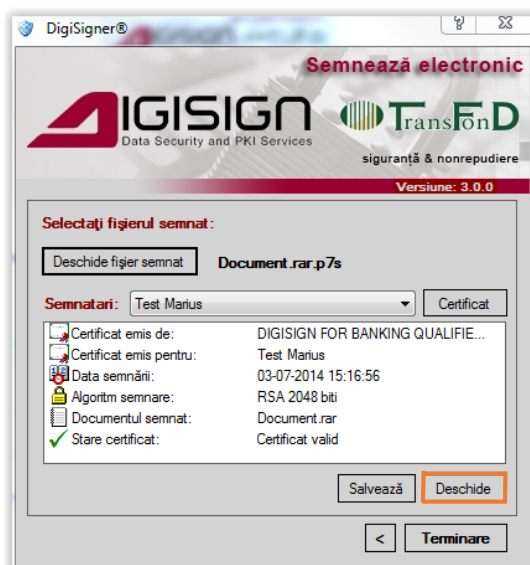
DigiSigner®

?

Semnează electronic

DIGISIGN
Data Security and PKI Services

TransFonD

siguranță & nonrepudiere

Versiune: 3.0.0

Selectați fișierul semnat:

Deschide fișier semnat

Document.rar.p7s

Semnatari: Test Marius

Certificat

| | |
|---|---|
| Certificat emis de: | DIGISIGN FOR BANKING QUALIFIE... |
| Certificat emis pentru: | Test Marius |
| Data semnării: | 03-07-2014 15:16:56 |
| Algoritm semnare: | RSA 2048 biti |
| Documentul semnat: | Document.rar |
| Stare certificat: | Certificat valid |

Salvează

Deschide

<

Terminare